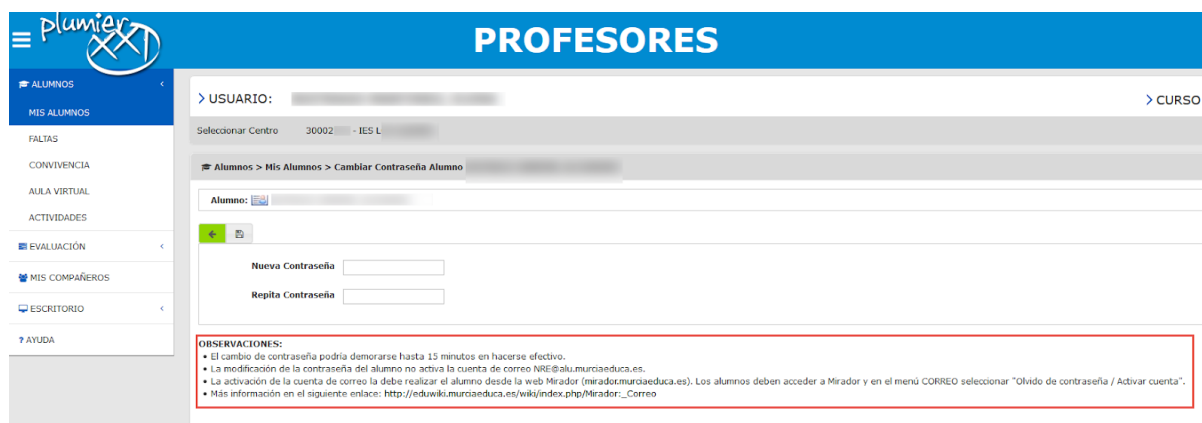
plumier XXI

PROFESORES

ALUMNOS
MIS ALUMNOS
FALTAS
CONVIVENCIA
AULA VIRTUAL
ACTIVIDADES
EVALUACIÓN
MIS COMPAÑEROS
ESCRITORIO
? AYUDA

> USUARIO: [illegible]

> CURSO

Seleccionar Centro 30002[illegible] - IES L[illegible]

Alumnos > Mis Alumnos > Cambiar Contraseña Alumno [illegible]

Alumno: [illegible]

Nueva Contraseña

Repita Contraseña

OBSERVACIONES:
• El cambio de contraseña podría demorarse hasta 15 minutos en hacerse efectivo.
• La modificación de la contraseña del alumno no activa la cuenta de correo NRE@alu.murciaeduca.es.
• La activación de la cuenta de correo la debe realizar el alumno desde la web Mirador (mirador.murciaeduca.es). Los alumnos deben acceder a Mirador y en el menú CORREO seleccionar "Olvido de contraseña / Activar cuenta".
• Más información en el siguiente enlace: http://eduwiki.murciaeduca.es/wiki/index.php/Mirador:_Correo